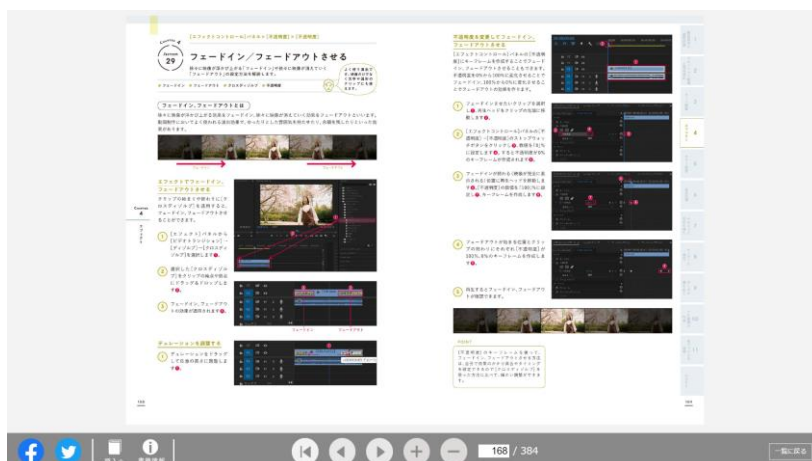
[エフェクトコントロール] パネル > [不透明度] > [不透明度]

Section 29

フェードイン／フェードアウトさせる

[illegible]

フェードイン、フェードアウトとは

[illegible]

エフェクトでフェードイン、フェードアウトさせる

Lesson 4

1 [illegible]

2 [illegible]

3 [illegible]

デュレーションを調整する

1 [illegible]

不透明度を変更してフェードイン、フェードアウトさせる

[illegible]

1 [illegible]

2 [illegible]

3 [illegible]

4 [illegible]

5 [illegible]

POINT

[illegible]

168

169

168 / 384

一覧に戻る